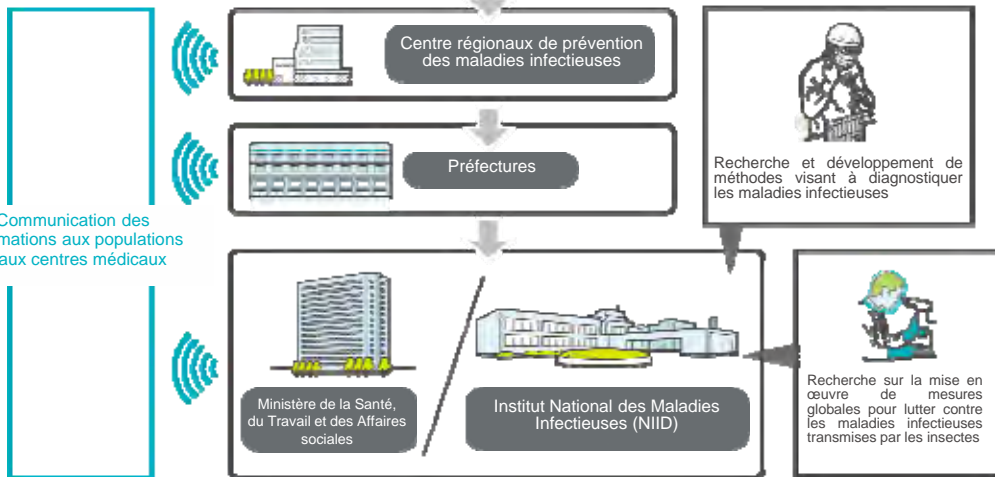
Centre régionaux de prévention des maladies infectieuses

Préfectures

Communication des
mations aux populations
aux centres médicaux

Recherche et développement de méthodes visant à diagnostiquer les maladies infectieuses

Ministère de la Santé, du Travail et des Affaires sociales

Institut National des Maladies Infectieuses (NIID)

Recherche sur la mise en œuvre de mesures globales pour lutter contre les maladies infectieuses transmises par les insectes